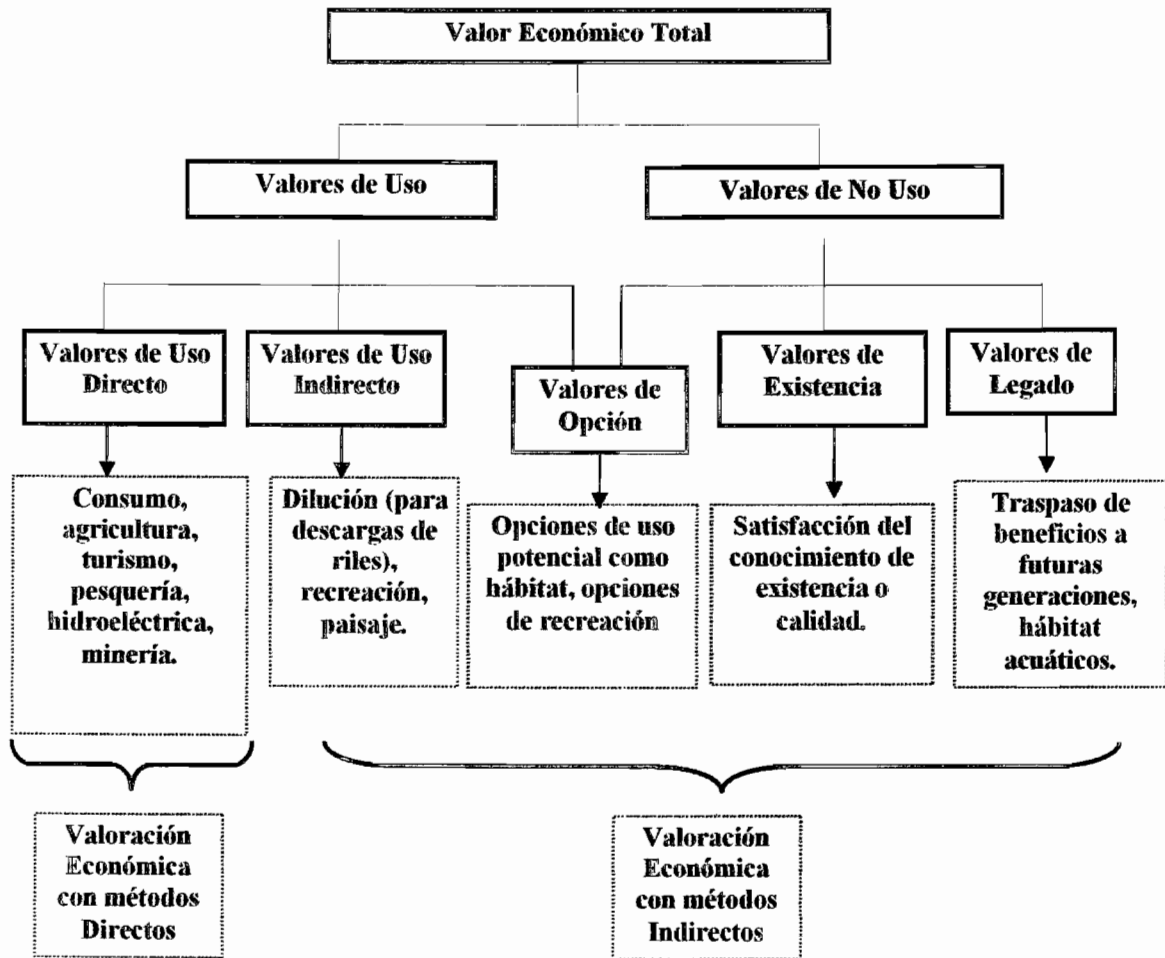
Valor Económico Total

Valores de Uso

Valores de No Uso

Valores de Uso Directo

Valores de Uso Indirecto

Valores de Opción

Valores de Existencia

Valores de Legado

Consumo, agricultura, turismo, pesquería, hidroeléctrica, minería.

Dilución (para descargas de riles), recreación, paisaje.

Opciones de uso potencial como hábitat, opciones de recreación

Satisfacción del conocimiento de existencia o calidad.

Traspaso de beneficios a futuras generaciones, hábitat acuáticos.

Valoración Económica con métodos Directos

Valoración Económica con métodos Indirectos